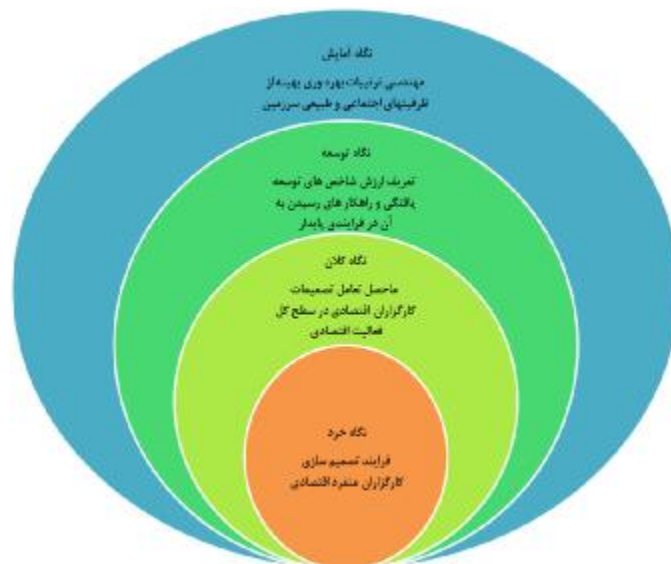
نگاه امایش

مهندسی ترتیبات بهره وری بهینه از ظرفیتهای اجتماعی و طبیعی سرزمین

نگاه توسعه

تعریف ارزش شاخص های توسعه یافتگی و راهکار های رسیدن به آن در فرایندی پایدار

نگاه کلان

ماحصل تعامل تصمیمات کارگزاران اقتصادی در سطح کل فعالیت اقتصادی

نگاه خرد

فرایند تصمیم سازی کارگزاران منفرد اقتصادی